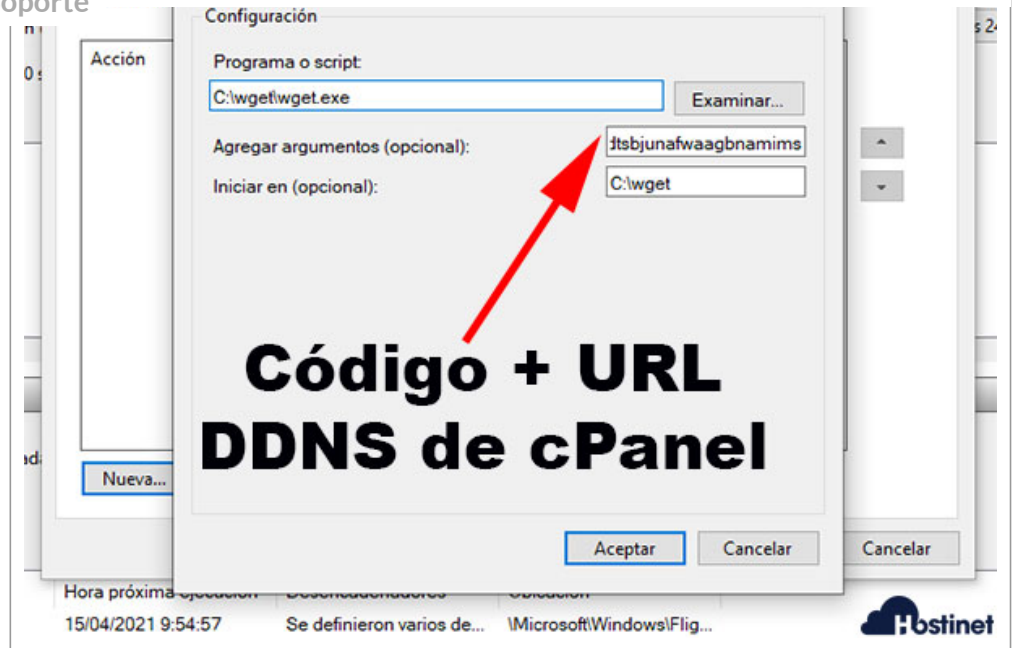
oporte

Configuración

Acción

Programa o script:

C:\wget\wget.exe

Examinar...

Agregar argumentos (opcional):

dtsbjunafwaagbnamims

Iniciar en (opcional):

C:\wget

Código + URL DDNS de cPanel

Nueva...

Aceptar

Cancelar

Cancelar

Hora próxima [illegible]

15/04/2021 9:54:57

Se definieron varios de...

\Microsoft\Windows\Flig...

Hostinet